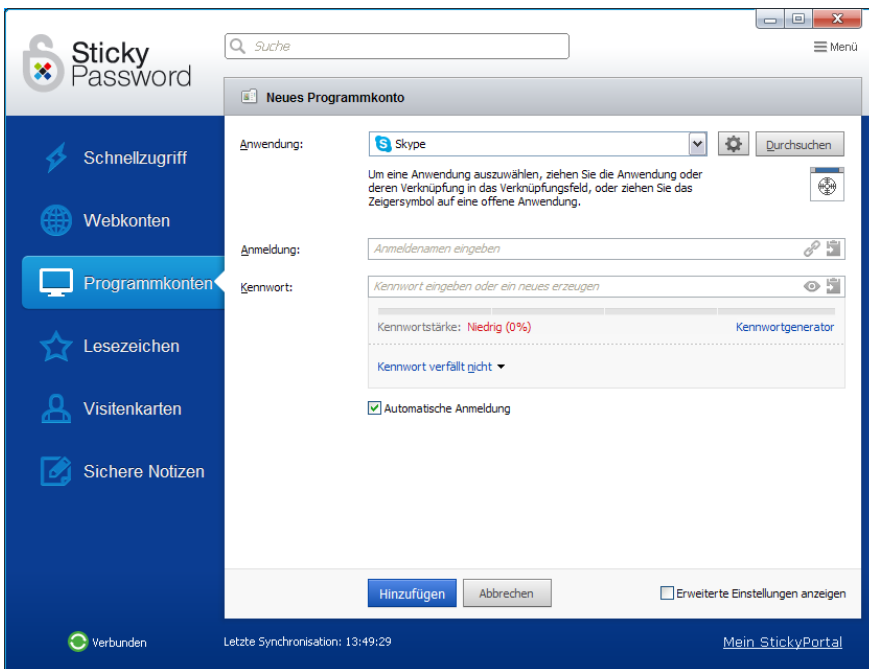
Sticky Password

Suche

Menü

Neues Programmkonto

Schnellzugriff

Webkonten

Programmkonten

Lesezeichen

Visitenkarten

Sichere Notizen

Anwendung:

Skype

Durchsuchen

Um eine Anwendung auszuwählen, ziehen Sie die Anwendung oder deren Verknüpfung in das Verknüpfungsfeld, oder ziehen Sie das Zeigersymbol auf eine offene Anwendung.

Anmeldung:

Anmeldenamen eingeben

Kennwort:

Kennwort eingeben oder ein neues erzeugen

Kennwortstärke: Niedrig (0%)

Kennwortgenerator

Kennwort verfällt nicht

Automatische Anmeldung

Hinzufügen

Abbrechen

Erweiterte Einstellungen anzeigen

Verbunden

Letzte Synchronisation: 13:49:29

Mein StickyPortal